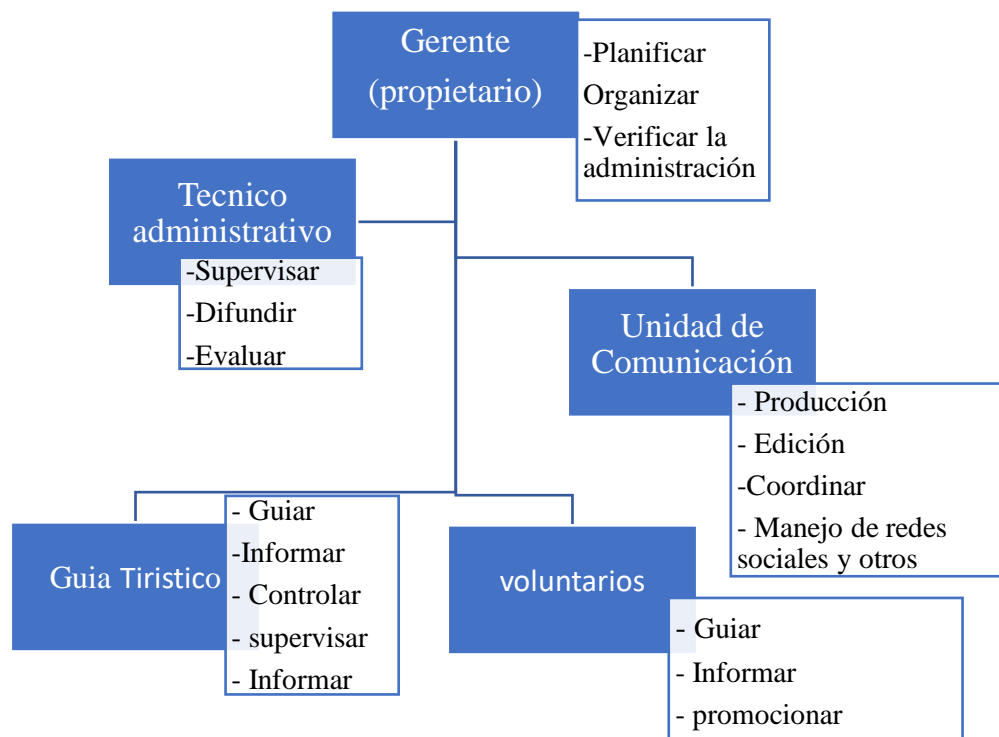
Gerente (propietario)

-Planificar
Organizar
-Verificar la administración

Tecnico administrativo

-Supervisar
-Difundir
-Evaluar

Unidad de Comunicación

- Producción
- Edición
-Coordinar
- Manejo de redes sociales y otros

Guia Tiristico

- Guiar
-Informar
- Controlar
- supervisar
- Informar

voluntarios

- Guiar
- Informar
- promocionar